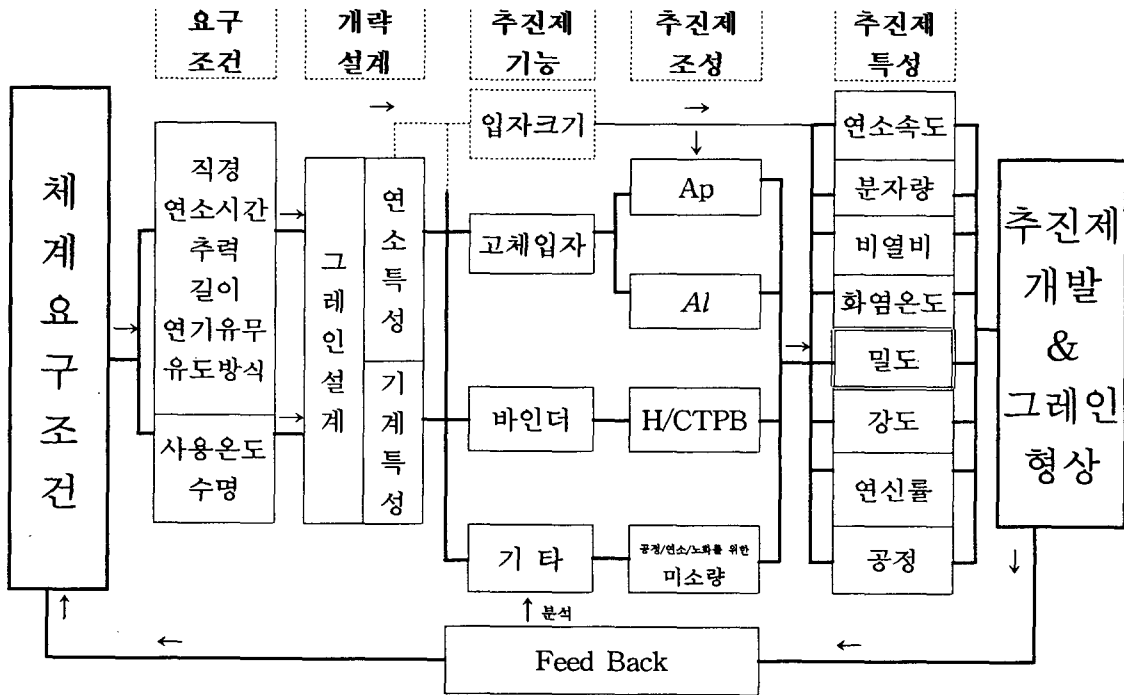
요구 조건

개략 설계

추진제 기능

추진제 조성

추진제 특성

체계요구조건

직경
연소시간
추력
길이
연기유무
유도방식

사용온도
수명

그레인설계

연소특성

기계특성

입자크기

고체입자

바인더

기 타

Ap

$Al$

H/CTPB

공정/연소/노화를 위한
미소량

연소속도

분자량

비열비

화염온도

밀도

강도

연신률

공정

추진제 개발 & 그레인 형상

분석

Feed Back